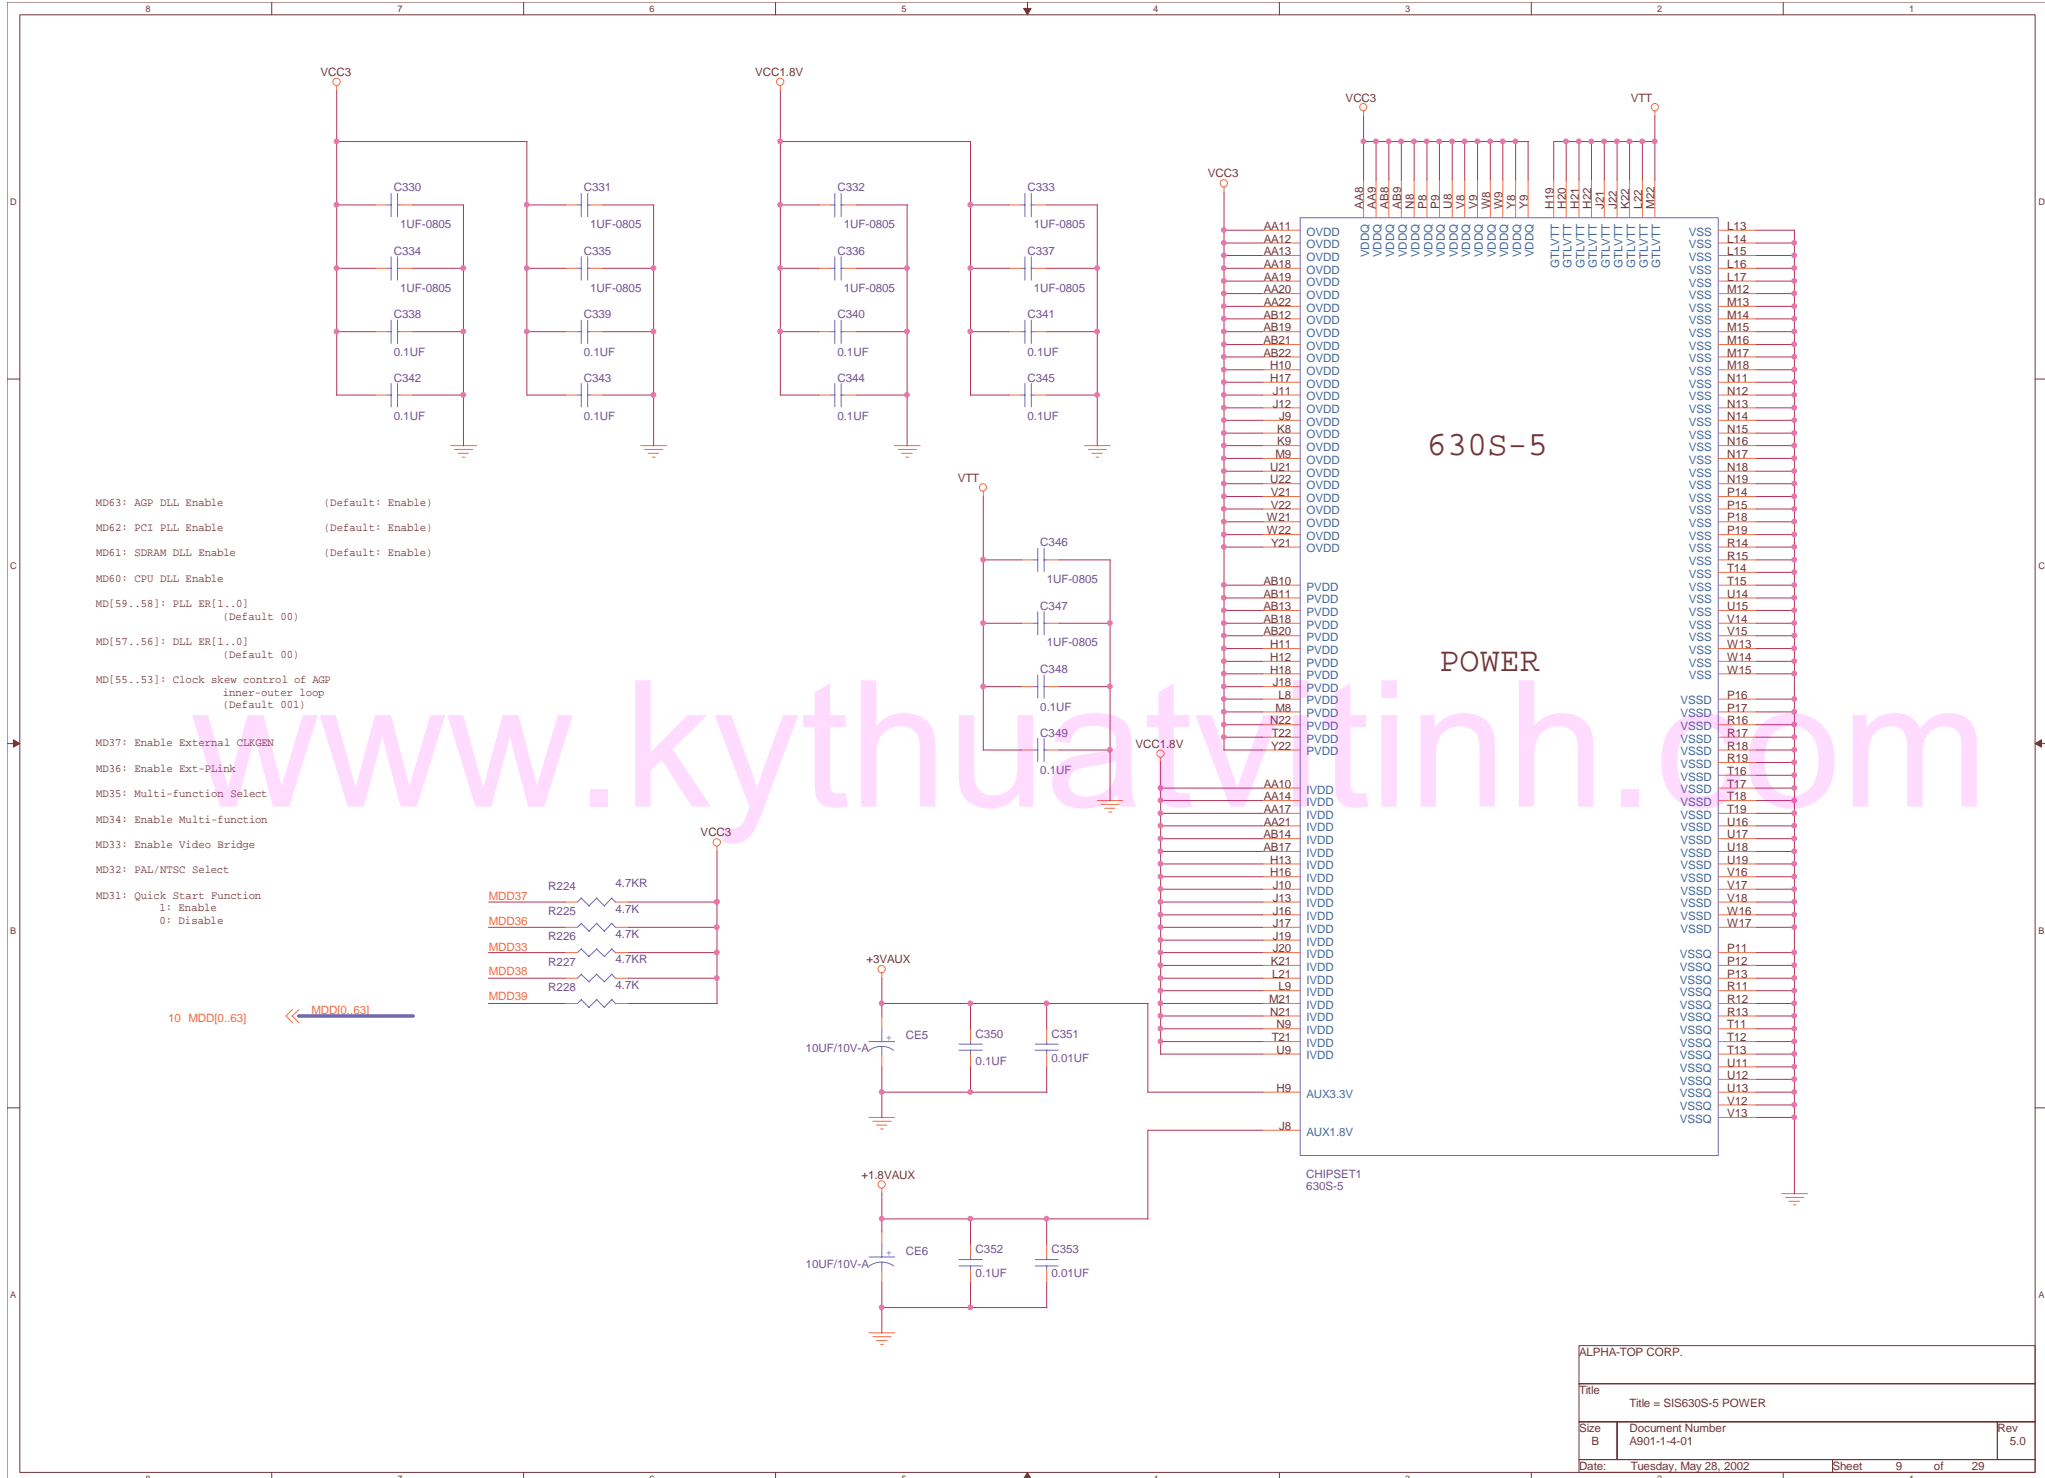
8 7 6 5 4 3 2 1

VCC3

C330 1UF-0805
C334 1UF-0805
C338 0.1UF
C342 0.1UF

C331 1UF-0805
C335 1UF-0805
C339 0.1UF
C343 0.1UF

VCC1.8V

C332 1UF-0805
C336 1UF-0805
C340 0.1UF
C344 0.1UF

C333 1UF-0805
C337 1UF-0805
C341 0.1UF
C345 0.1UF

VCC3 VTT

AA8 AA9 AB8 AB9 N8 P8 P9 U8 V8 V9 W8 W9 Y8 Y9
VDDQ VDDQ VDDQ VDDQ VDDQ VDDQ VDDQ VDDQ VDDQ VDDQ VDDQ VDDQ VDDQ VDDQ

H19 H20 H21 H22 J21 J22 K22 L22 M22
GTLVTT GTLVTT GTLVTT GTLVTT GTLVTT GTLVTT GTLVTT GTLVTT GTLVTT

VCC3

AA11 OVDD
AA12 OVDD
AA13 OVDD
AA18 OVDD
AA19 OVDD
AA20 OVDD
AA22 OVDD
AB12 OVDD
AB19 OVDD
AB21 OVDD
AB22 OVDD
H10 OVDD
H17 OVDD
J11 OVDD
J12 OVDD
J9 OVDD
K8 OVDD
K9 OVDD
M9 OVDD
U21 OVDD
U22 OVDD
V21 OVDD
V22 OVDD
W21 OVDD
W22 OVDD
Y21 OVDD

AB10 PVDD
AB11 PVDD
AB13 PVDD
AB18 PVDD
AB20 PVDD
H11 PVDD
H12 PVDD
H18 PVDD
J18 PVDD
L8 PVDD
M8 PVDD
N22 PVDD
T22 PVDD
Y22 PVDD

AA10 IVDD
AA14 IVDD
AA17 IVDD
AA21 IVDD
AB14 IVDD
AB17 IVDD
H13 IVDD
H16 IVDD
J10 IVDD
J13 IVDD
J16 IVDD
J17 IVDD
J19 IVDD
J20 IVDD
K21 IVDD
L21 IVDD
L9 IVDD
M21 IVDD
N21 IVDD
N9 IVDD
T21 IVDD
U9 IVDD

H9 AUX3.3V
J8 AUX1.8V

630S-5

POWER

VSS L13
VSS L14
VSS L15
VSS L16
VSS L17
VSS M12
VSS M13
VSS M14
VSS M15
VSS M16
VSS M17
VSS M18
VSS N11
VSS N12
VSS N13
VSS N14
VSS N15
VSS N16
VSS N17
VSS N18
VSS N19
VSS P14
VSS P15
VSS P18
VSS P19
VSS R14
VSS R15
VSS T14
VSS T15
VSS U14
VSS U15
VSS V14
VSS V15
VSS W13
VSS W14
VSS W15

VSSD P16
VSSD P17
VSSD R16
VSSD R17
VSSD R18
VSSD R19
VSSD T16
VSSD T17
VSSD T18
VSSD T19
VSSD U16
VSSD U17
VSSD U18
VSSD U19
VSSD V16
VSSD V17
VSSD V18
VSSD W16
VSSD W17

VSSQ P11
VSSQ P12
VSSQ P13
VSSQ R11
VSSQ R12
VSSQ R13
VSSQ T11
VSSQ T12
VSSQ T13
VSSQ U11
VSSQ U12
VSSQ U13
VSSQ V12
VSSQ V13

CHIPSET1
630S-5

MD63: AGP DLL Enable (Default: Enable)
MD62: PCI PLL Enable (Default: Enable)
MD61: SDRAM DLL Enable (Default: Enable)
MD60: CPU DLL Enable
MD[59..58]: PLL ER[1..0]
(Default 00)
MD[57..56]: DLL ER[1..0]
(Default 00)
MD[55..53]: Clock skew control of AGP
inner-outer loop
(Default 001)
MD37: Enable External CLKGEN
MD36: Enable Ext-PLink
MD35: Multi-function Select
MD34: Enable Multi-function
MD33: Enable Video Bridge
MD32: PAL/NTSC Select
MD31: Quick Start Function
1: Enable
0: Disable

VTT
C346 1UF-0805
C347 1UF-0805
C348 0.1UF
C349 0.1UF

VCC1.8V

VCC3
MDD37 R224 4.7KR
MDD36 R225 4.7K
MDD33 R226 4.7K
MDD38 R227 4.7KR
MDD39 R228 4.7K

10 MDD[0..63] MDD[0..63]

+3VAUX
10UF/10V-A CE5 C350 0.1UF C351 0.01UF

+1.8VAUX
10UF/10V-A CE6 C352 0.1UF C353 0.01UF

www.kythuatvitinh.com

ALPHA-TOP CORP.
Title
Title = SIS630S-5 POWER
Size B Document Number A901-1-4-01 Rev 5.0
Date: Tuesday, May 28, 2002 Sheet 9 of 29